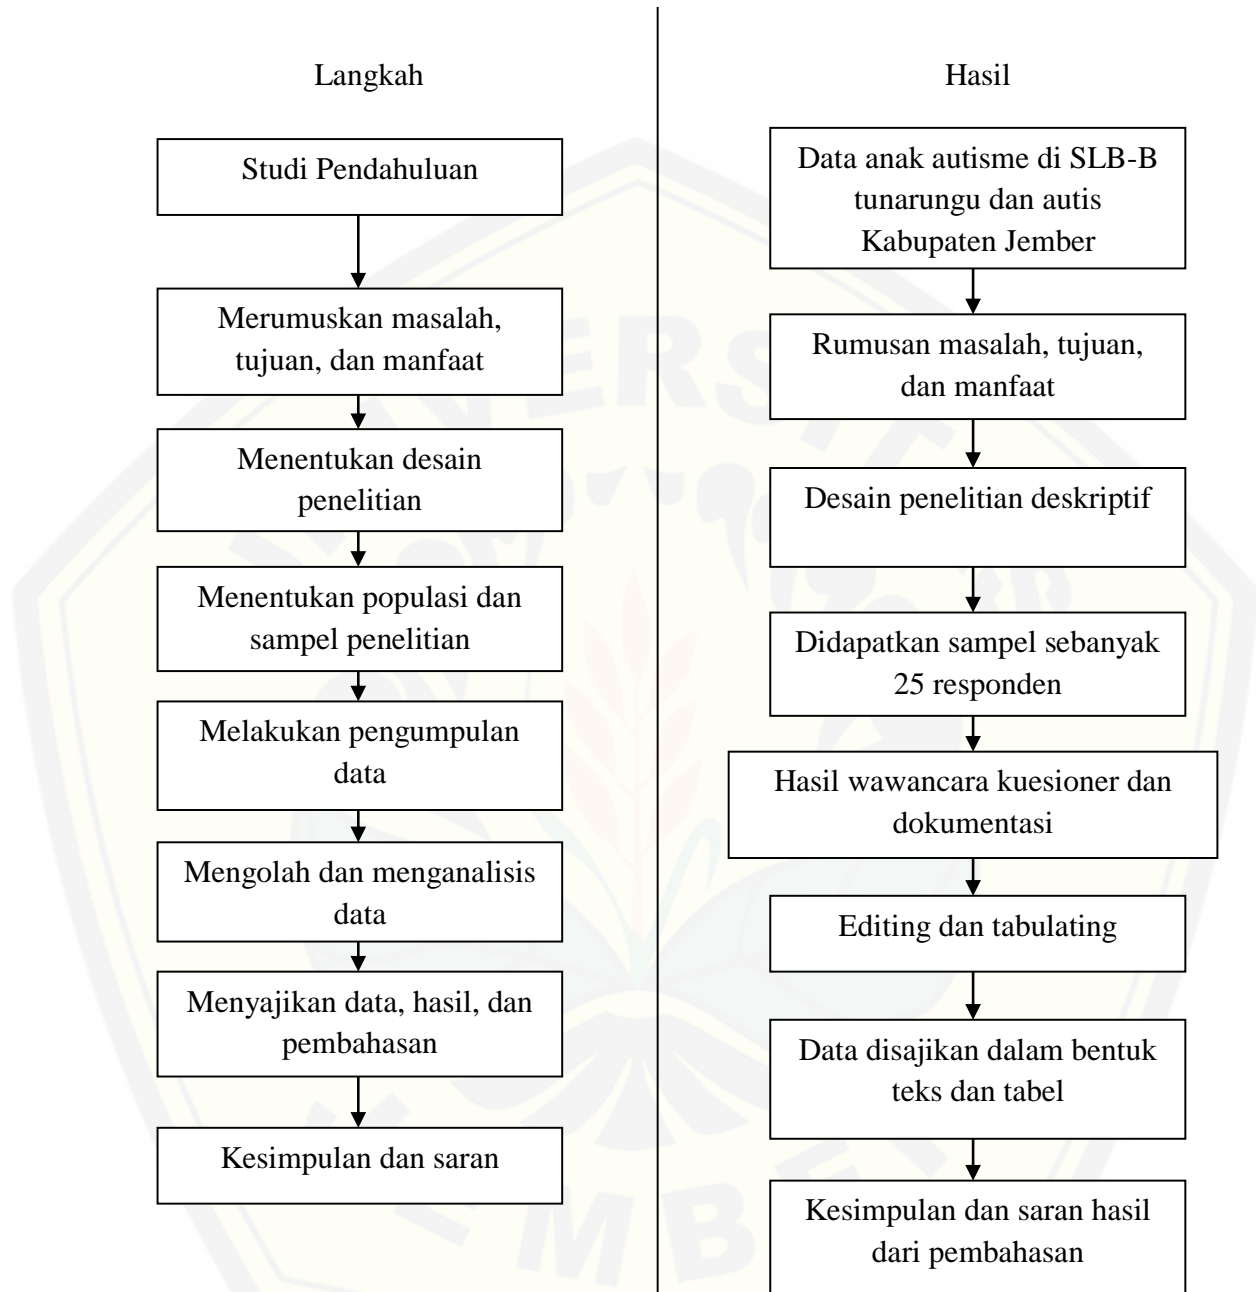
Langkah

Studi Pendahuluan

Merumuskan masalah, tujuan, dan manfaat

Menentukan desain penelitian

Menentukan populasi dan sampel penelitian

Melakukan pengumpulan data

Mengolah dan menganalisis data

Menyajikan data, hasil, dan pembahasan

Kesimpulan dan saran

Hasil

Data anak autisme di SLB-B tunarungu dan autis Kabupaten Jember

Rumusan masalah, tujuan, dan manfaat

Desain penelitian deskriptif

Didapatkan sampel sebanyak 25 responden

Hasil wawancara kuesioner dan dokumentasi

Editing dan tabulating

Data disajikan dalam bentuk teks dan tabel

Kesimpulan dan saran hasil dari pembahasan